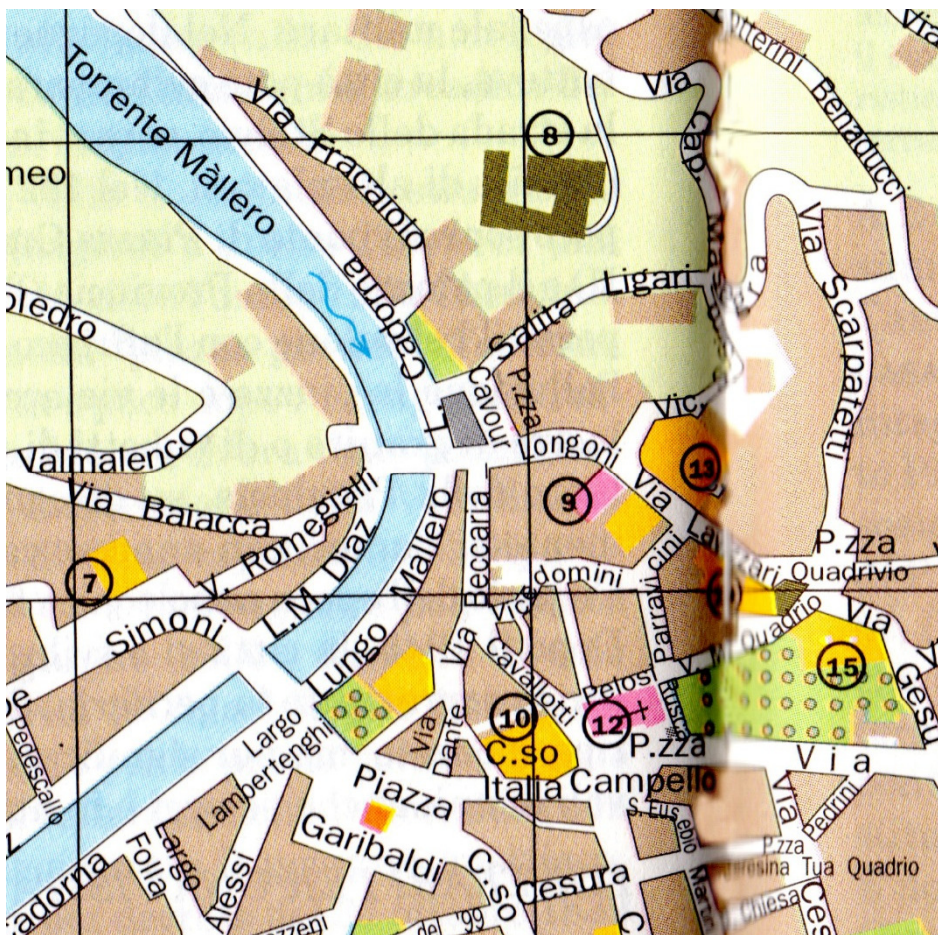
Torrente Mállero
Via Fracaiolo
meo
8
Via
Vitterini
Benaducci
Via Scarpatetti
Cadorna
Salita Ligari
oledro
Cavour
P.zza
Valmalenco
Longoni
Vic
11
9
Via Baiacca
V. Romegialli
L.M. Diaz
Lungo Mallero
Beccaria
Via
P.zza
Quadrivio
7
Simoni
Vic
domini
Parravicini
Via
Quadrio
15
Via
Cavallotti
Pelosi
10
12
Largo Lambertenghi
Via Dante
C.so Italia
P.zza Campello
Via
Piazza
Garibaldi
S. Eusebio
Via Pedrini
Pedescallo
Largo Folla
Alessi
C.so
Cesura
P.zza
Tua Quadrio
Chiesa
adorna
del '99